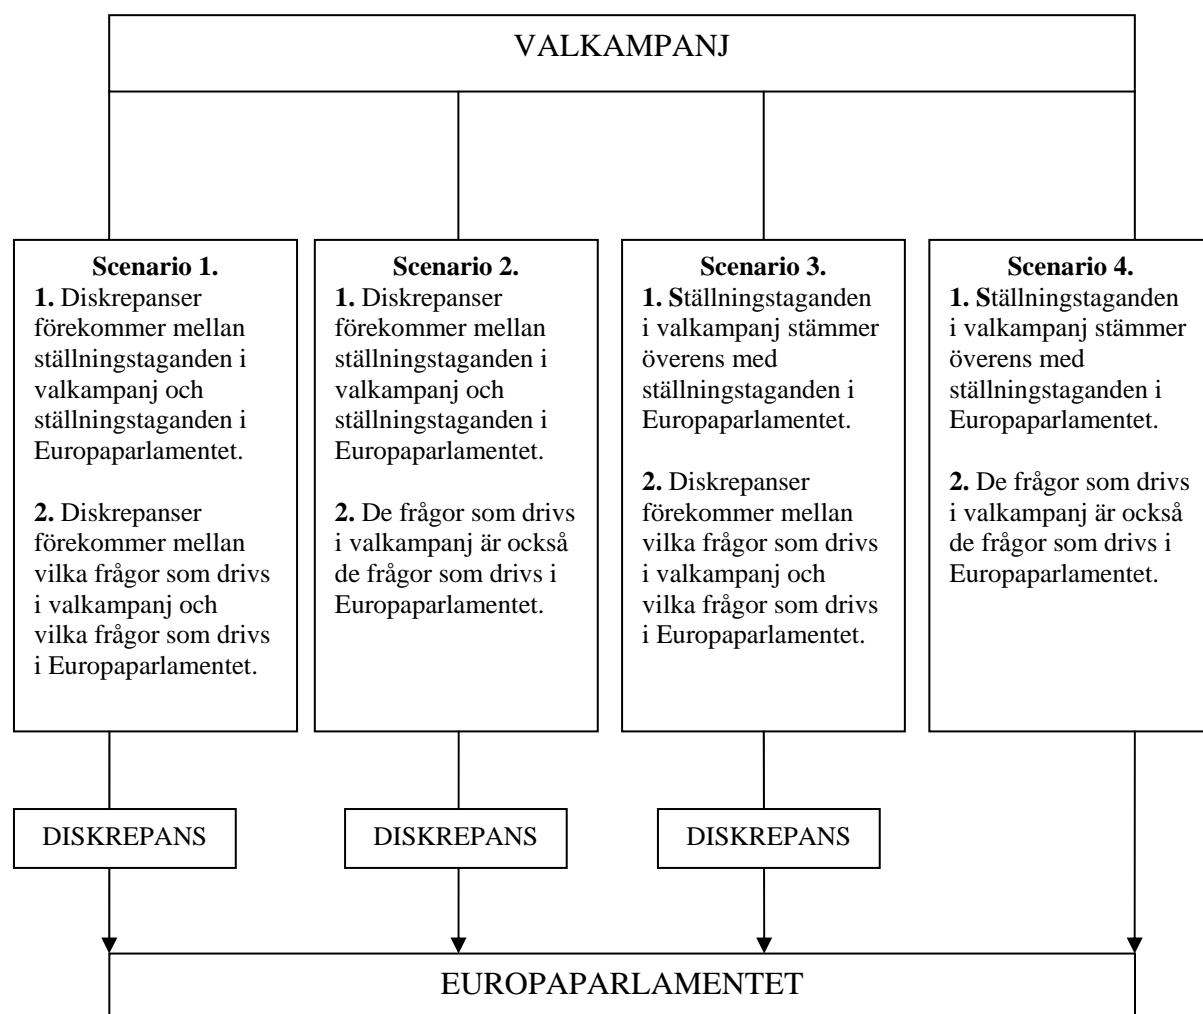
VALKAMPANJ

Scenario 1.
1. Diskrepanser förekommer mellan ställningstaganden i valkampanj och ställningstaganden i Europaparlamentet.

2. Diskrepanser förekommer mellan vilka frågor som drivs i valkampanj och vilka frågor som drivs i Europaparlamentet.

Scenario 2.
1. Diskrepanser förekommer mellan ställningstaganden i valkampanj och ställningstaganden i Europaparlamentet.

2. De frågor som drivs i valkampanj är också de frågor som drivs i Europaparlamentet.

Scenario 3.
1. Ställningstaganden i valkampanj stämmer överens med ställningstaganden i Europaparlamentet.

2. Diskrepanser förekommer mellan vilka frågor som drivs i valkampanj och vilka frågor som drivs i Europaparlamentet.

Scenario 4.
1. Ställningstaganden i valkampanj stämmer överens med ställningstaganden i Europaparlamentet.

2. De frågor som drivs i valkampanj är också de frågor som drivs i Europaparlamentet.

DISKREPANS

DISKREPANS

DISKREPANS

EUROPAPARLAMENTET